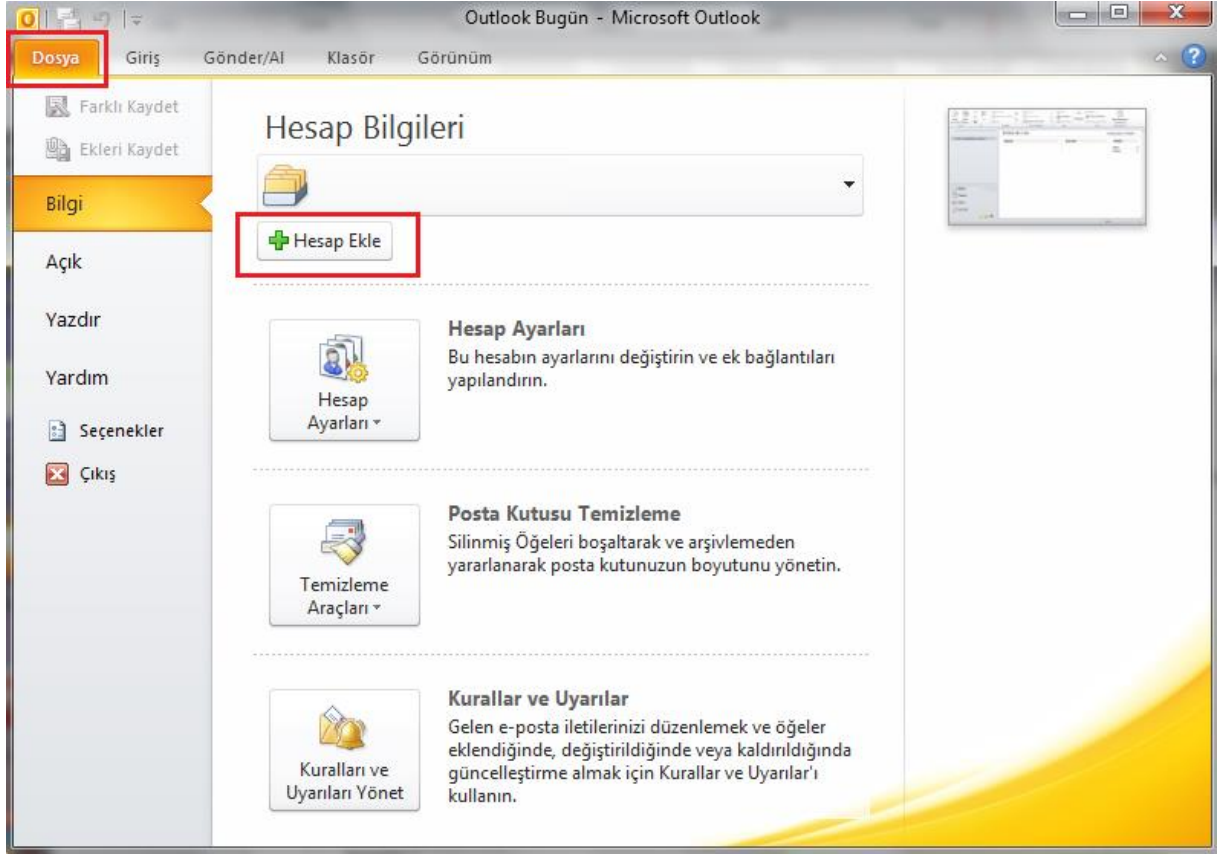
Outlook Bugün - Microsoft Outlook

Dosya
Giriş
Gönder/Al
Klasör
Görünüm

Farklı Kaydet
Ekleri Kaydet
Bilgi
Açık
Yazdır
Yardım
Seçenekler
Çıkış

Hesap Bilgileri

Hesap Ekle

Hesap Ayarları

Hesap Ayarları
Bu hesabın ayarlarını değiştirin ve ek bağlantıları yapılandırın.

Temizleme Araçları

Posta Kutusu Temizleme
Silinmiş Öğeleri boşaltarak ve arşivlemeden yararlanarak posta kutunuzun boyutunu yönetin.

Kuralları ve Uyarıları Yönet

Kurallar ve Uyarılar
Gelen e-posta iletilerinizi düzenlemek ve öğeler eklendiğinde, değiştirildiğinde veya kaldırıldığında güncelleştirme almak için Kurallar ve Uyarılar'ı kullanın.